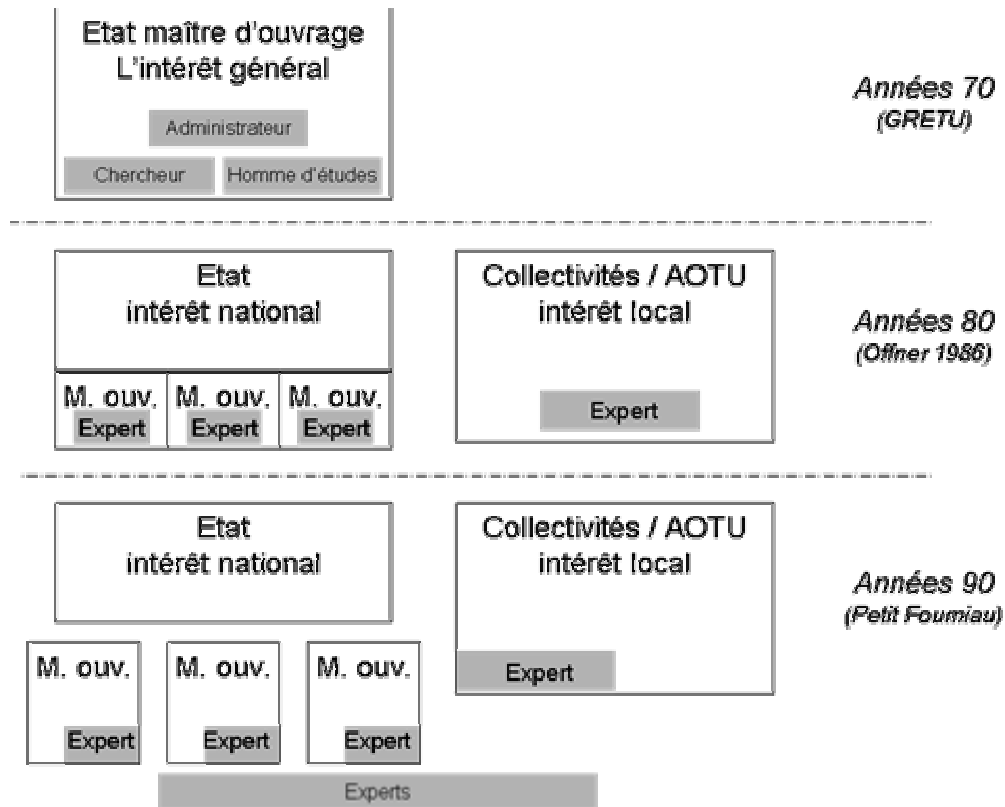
Etat maître d'ouvrage
L'intérêt général

Administrateur

Chercheur

Homme d'études

Années 70
(GRETU)

Etat
intérêt national

M. ouv.
Expert

M. ouv.
Expert

M. ouv.
Expert

Collectivités / AOTU
intérêt local

Expert

Années 80
(Offner 1986)

Etat
intérêt national

M. ouv.
Expert

M. ouv.
Expert

M. ouv.
Expert

Experts

Collectivités / AOTU
intérêt local

Expert

Années 90
(Petit Fourniau)